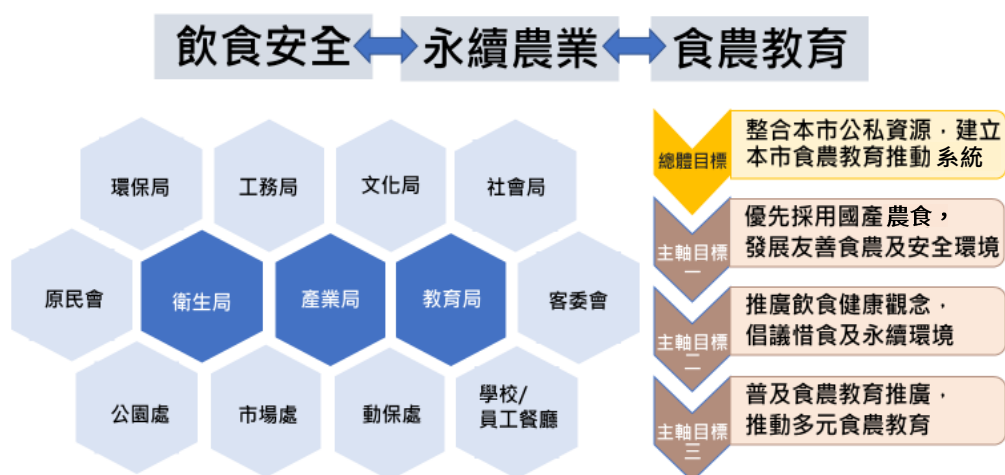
飲食安全 永續農業 食農教育

環保局
工務局
文化局
社會局
原民會
衛生局
產業局
教育局
客委會
公園處
市場處
動保處
學校/員工餐廳

總體目標
整合本市公私資源，建立本市食農教育推動系統

主軸目標一
優先採用國產農食，發展友善食農及安全環境

主軸目標二
推廣飲食健康觀念，倡議惜食及永續環境

主軸目標三
普及食農教育推廣，推動多元食農教育